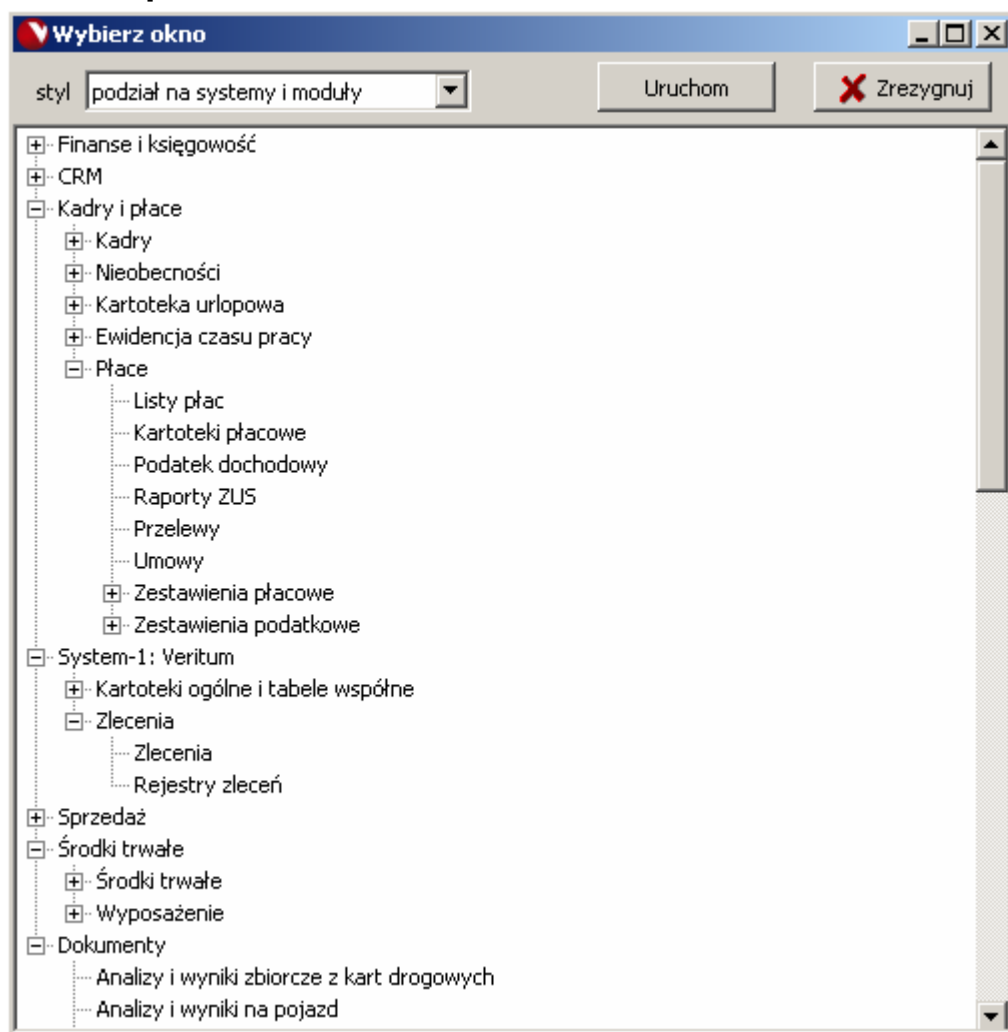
Wybierz okno

styl podział na systemy i moduły

Uruchom

Zrezygnuj

Finanse i księgowość
CRM
Kadry i płace
Kadry
Nieobecności
Kartoteka urlopowa
Ewidencja czasu pracy
Płace
Listy płac
Kartoteki płacowe
Podatek dochodowy
Raporty ZUS
Przelewy
Umowy
Zestawienia płacowe
Zestawienia podatkowe
System-1: Veritum
Kartoteki ogólne i tabele wspólne
Zlecenia
Zlecenia
Rejestry zleceń
Sprzedaż
Środki trwałe
Środki trwałe
Wyposażenie
Dokumenty
Analizy i wyniki zbiorcze z kart drogowych
Analizy i wyniki na pojazd